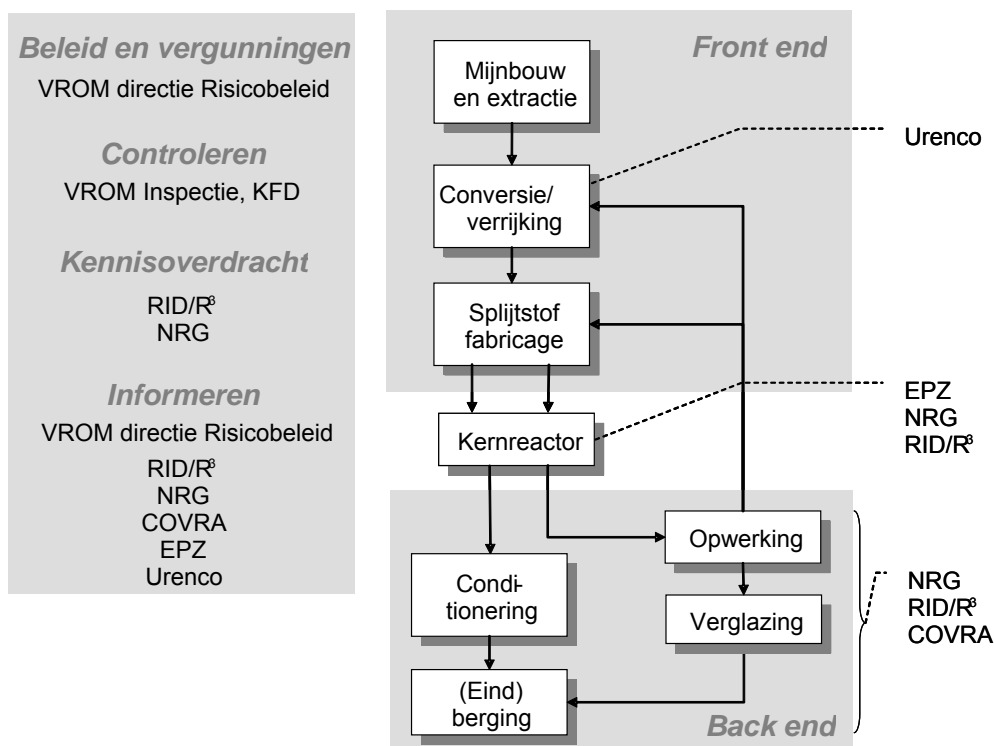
Beleid en vergunningen
VROM directie Risicobeleid

Controleren
VROM Inspectie, KFD

Kennisoverdracht
RID/R$^3$
NRG

Informeren
VROM directie Risicobeleid
RID/R$^3$
NRG
COVRA
EPZ
Urenco

Front end

Mijnbouw en extractie

Conversie/ verrijking

Urenco

Splijtstof fabricage

Kernreactor

EPZ
NRG
RID/R$^3$

Opwerking

Verglazing

Conditionering

(Eind) berging

NRG
RID/R$^3$
COVRA

Back end